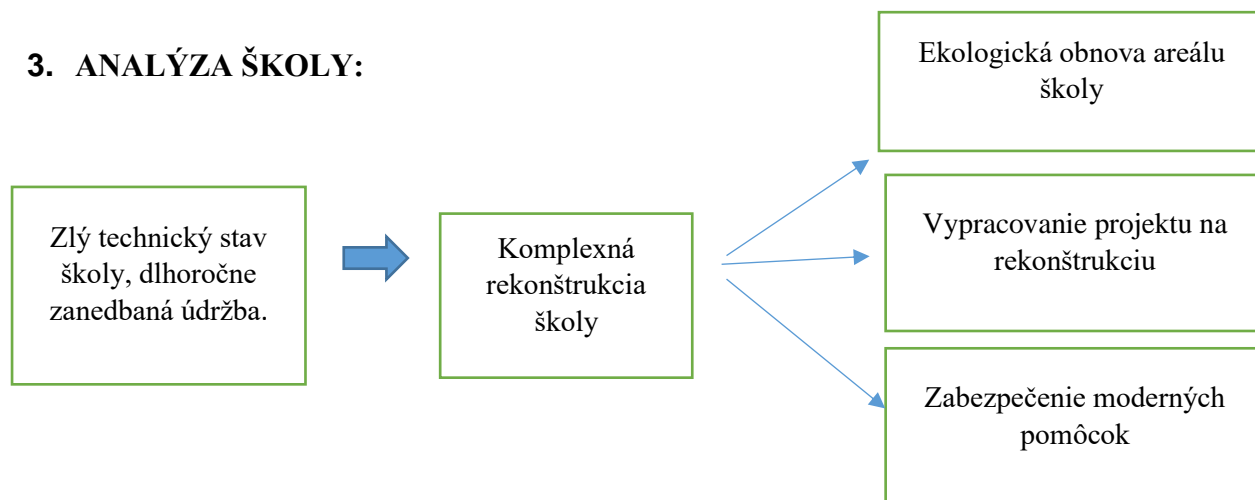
3. ANALÝZA ŠKOLY:

Zlý technický stav školy, dlhoročne zanedbaná údržba.

Komplexná rekonštrukcia školy

Ekologická obnova areálu školy

Vypracovanie projektu na rekonštrukciu

Zabezpečenie moderných pomôcok